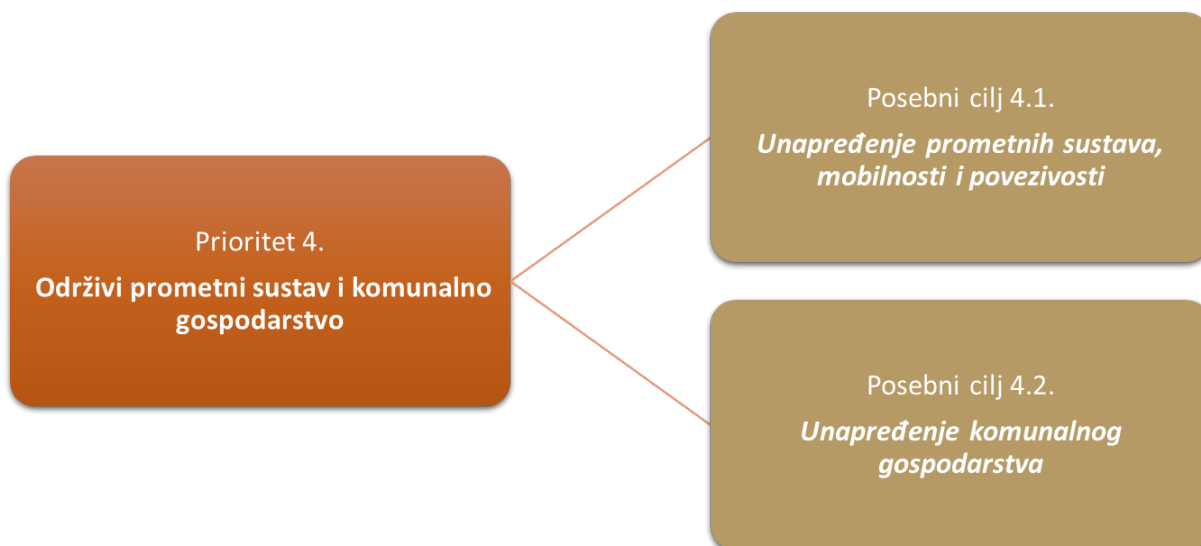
Prioritet 4.

**Održivi prometni sustav i komunalno gospodarstvo**

Posebni cilj 4.1.

***Unapređenje prometnih sustava, mobilnosti i povezivosti***

Posebni cilj 4.2.

***Unapređenje komunalnog gospodarstva***